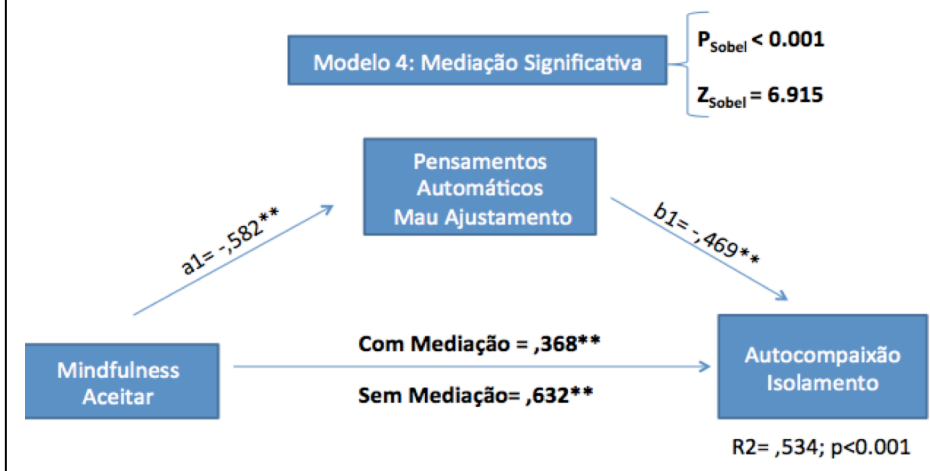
Modelo 4: Mediação Significativa

$P_{Sobel}$ < 0.001

$Z_{Sobel}$ = 6.915

Pensamentos Automáticos Mau Ajustamento

a1= -,582**

b1= -,469**

Mindfulness Aceitar

Com Mediação = ,368**

Sem Mediação= ,632**

Autocompaixão Isolamento

R2= ,534; p<0.001